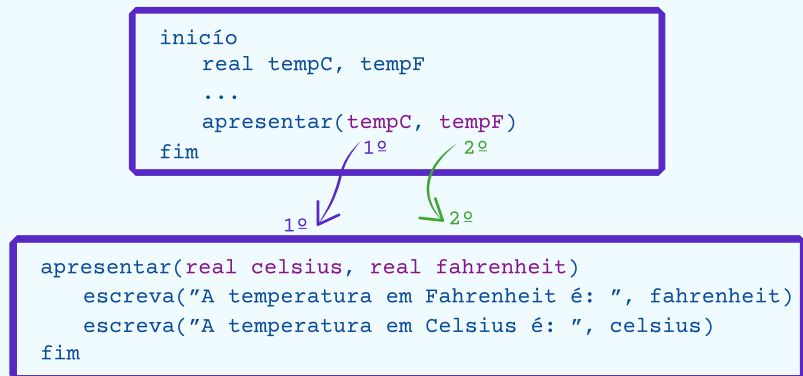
início
real tempC, tempF
...
apresentar(tempC, tempF)
fim

1º
2º
1º
2º

apresentar(real celsius, real fahrenheit)
escreva(”A temperatura em Fahrenheit é: ”, fahrenheit)
escreva(”A temperatura em Celsius é: ”, celsius)
fim